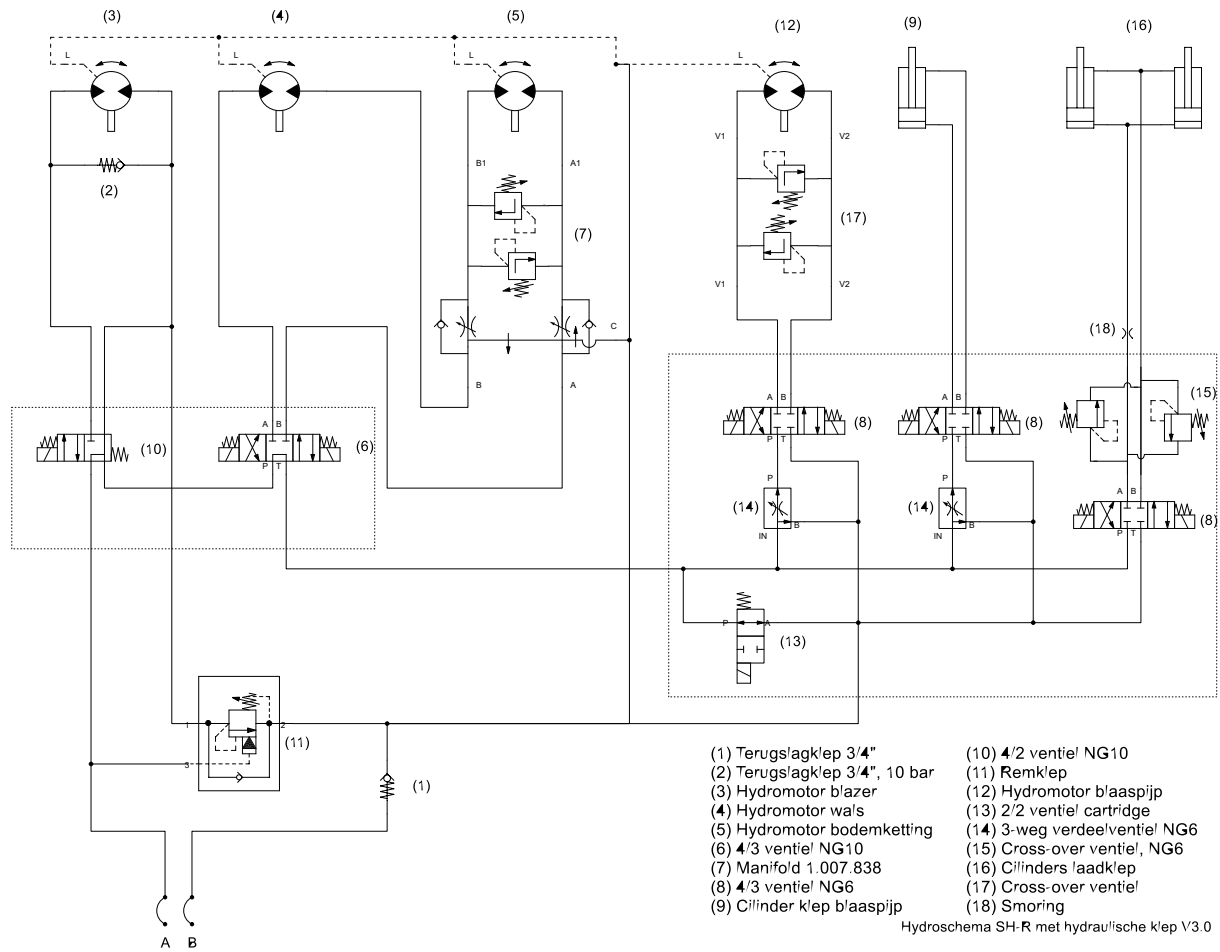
(3) (4) (5) (12) (9) (16)

L L L L

(2)

B1 A1

(7)

V1 V2

(17)

V1 V2

C

B A

(18)

A B

(10) (6)

A B

P T

(8)

A B

P T

(8)

(15)

P

(14)

IN B

P

(14)

IN B

A B

P T

(8)

P A

(13)

1 2

(11)

3

(1)

A B

(1) Terugslagklep 3/4"
(2) Terugslagklep 3/4", 10 bar
(3) Hydromotor blazer
(4) Hydromotor wals
(5) Hydromotor bodemketting
(6) 4/3 ventiel NG10
(7) Manifold 1.007.838
(8) 4/3 ventiel NG6
(9) Cilinder klep blaaspijp

(10) 4/2 ventiel NG10
(11) Remklep
(12) Hydromotor blaaspijp
(13) 2/2 ventiel cartridge
(14) 3-weg verdeelventiel NG6
(15) Cross-over ventiel, NG6
(16) Cilinders laadklep
(17) Cross-over ventiel
(18) Smoring

Hydroschema SH-R met hydraulische klep V3.0